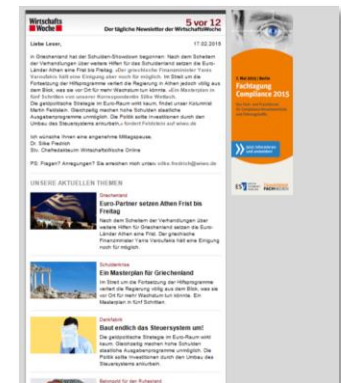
Wirtschafts Woche

5 vor 12

Der tägliche Newsletter der WirtschaftsWoche

Liebe Leser,

17.02.2015

in Griechenland hat der Schulden-Showdown begonnen: Nach dem Scheitern der Verhandlungen über weitere Hilfen für das Schuldenland setzen die Euro-Länder Athen eine Frist bis Freitag. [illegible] Nach dem Streit um die Fortsetzung der Hilfsprogramme verliert die Regierung in Athen jedoch völlig aus dem Blick, was sie vor Ort für mehr Wachstum tun könnte. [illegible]

Die geldpolitische Strategie im Euro-Raum wirkt kaum, findet unser Kolumnist Martin Feldstein. Gleichzeitig machen hohe Schulden staatliche Ausgabenprogramme unmöglich. Die Politik sollte Investitionen durch den Umbau des Steuersystems ankurbeln. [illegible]

Ich wünsche Ihnen eine angenehme Mittagspause.
Dr. Silke Fredrich
Stv. Chefredakteurin WirtschaftsWoche Online

PS: Fragen? Anregungen? Sie erreichen mich unter: silke.fredrich@wiwo.de

UNSERE AKTUELLEN THEMEN

Griechenland
Euro-Partner setzen Athen Frist bis Freitag
Nach dem Scheitern der Verhandlungen über weitere Hilfen für Griechenland setzen die Euro-Länder Athen eine Frist. Der griechische Finanzminister Yanis Varoufakis hält eine Einigung noch für möglich.

Schuldenkrise
Ein Masterplan für Griechenland
Im Streit um die Fortsetzung der Hilfsprogramme verliert die Regierung völlig aus dem Blick, was sie vor Ort für mehr Wachstum tun könnte. Ein Masterplan in fünf Schritten.

Denkfabrik
Baut endlich das Steuersystem um!
Die geldpolitische Strategie im Euro-Raum wirkt kaum. Gleichzeitig machen hohe Schulden staatliche Ausgabenprogramme unmöglich. Die Politik sollte Investitionen durch den Umbau des Steuersystems ankurbeln.

Beispiel für den Ruhestand

1. Mai 2015 | Berlin
Fachtagung Compliance 2015
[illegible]
Jetzt informieren und anmelden